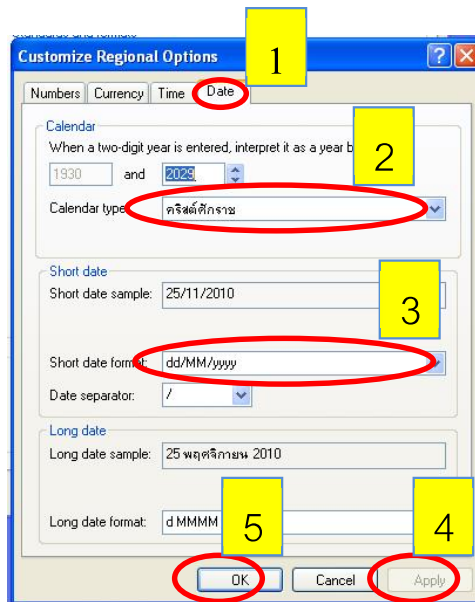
Customize Regional Options

1

Numbers | Currency | Time | Date

Calendar

When a two-digit year is entered, interpret it as a year b

2

1930 and 2029

Calendar type: คริสต์ศักราช

Short date

Short date sample: 25/11/2010

3

Short date format: dd/MM/yyyy

Date separator: /

Long date

Long date sample: 25 พฤศจิกายน 2010

Long date format: d MMMM

5

4

OK | Cancel | Apply